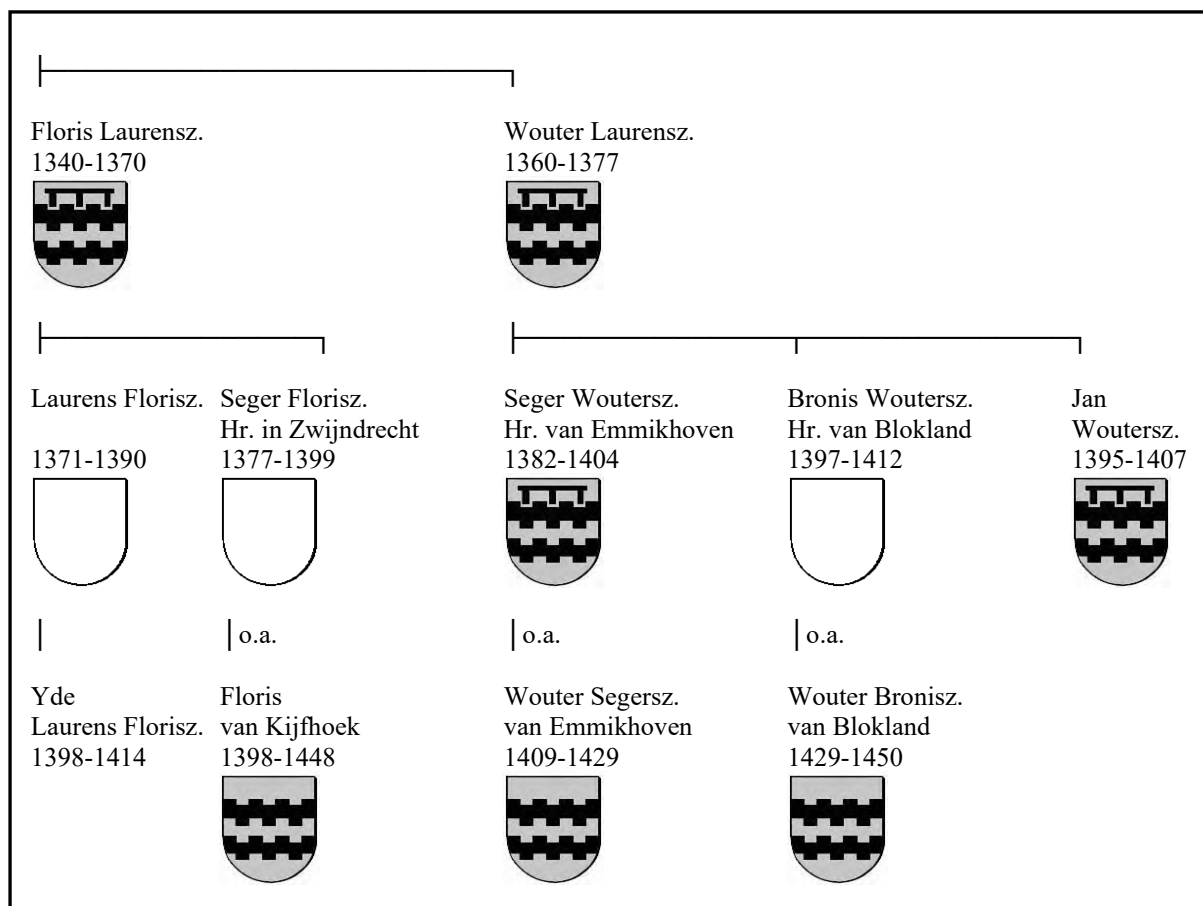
Floris Laurensz.
1340-1370

Wouter Laurensz.
1360-1377

Laurens Florisz.
1371-1390

Seger Florisz.
Hr. in Zwijndrecht
1377-1399

Seger Woutersz.
Hr. van Emmikhoven
1382-1404

Bronis Woutersz.
Hr. van Blokland
1397-1412

Jan
Woutersz.
1395-1407

o.a.

o.a.

o.a.

Yde
Laurens Florisz.
1398-1414

Floris
van Kijfhoek
1398-1448

Wouter Segersz.
van Emmikhoven
1409-1429

Wouter Bronisz.
van Blokland
1429-1450